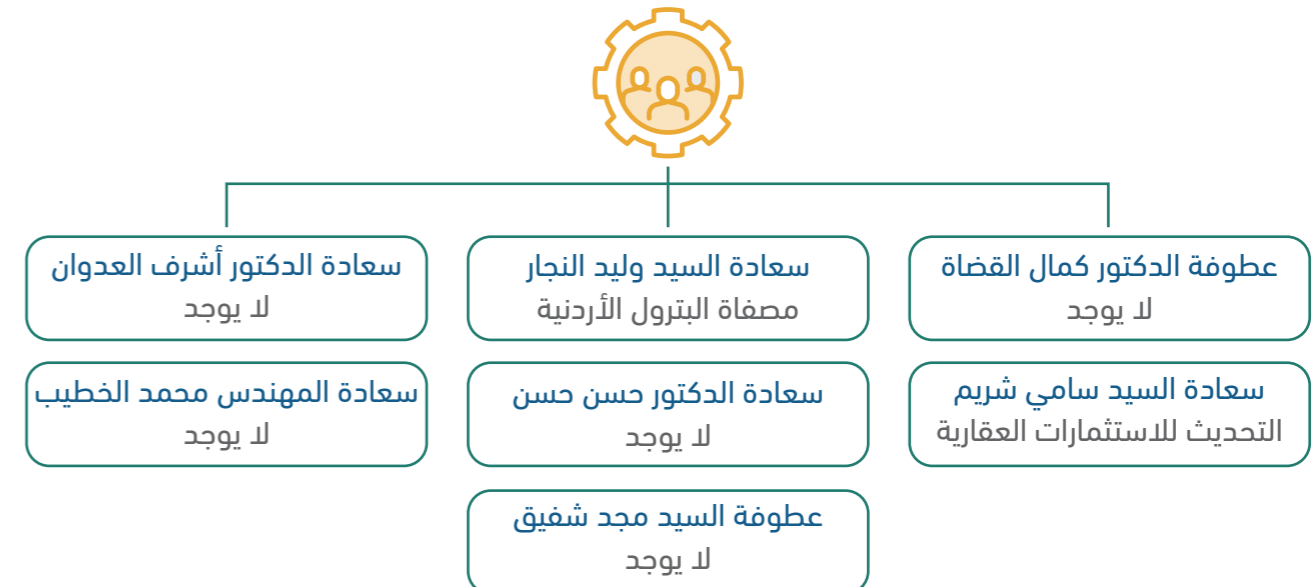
عطوفة الدكتور كمال القضاة
لا يوجد

سعادة السيد سامي شريم
التحديث للاستثمارات العقارية

سعادة السيد وليد النجار
مصفاة البترول الأردنية

سعادة الدكتور حسن حسن
لا يوجد

عطوفة السيد مجد شفيق
لا يوجد

سعادة الدكتور أشرف العدوان
لا يوجد

سعادة المهندس محمد الخطيب
لا يوجد